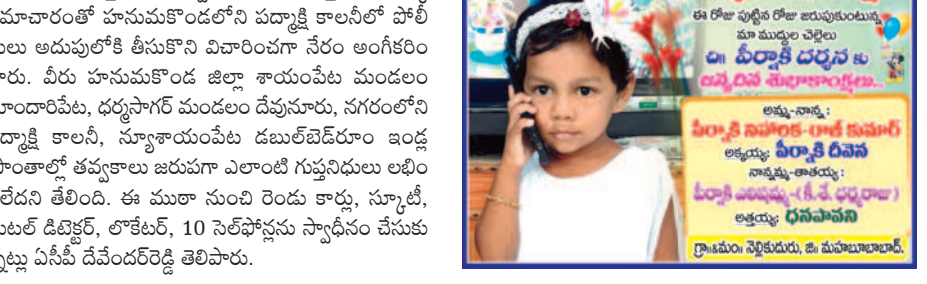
మాచారంతో హనుమకొండలోని పద్మాక్షి కాలనీలో పోలీసులు అదుపులోకి తీసుకొని విచారించగా నేరం అంగీకరించారు. వీరు హనుమకొండ జిల్లా శాయంపేట మండలం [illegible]దారిపేట, ధర్మసాగర్ మండలం దేవునూరు, నగరంలోని పద్మాక్షి కాలనీ, న్యూశాయంపేట డబుల్‌బెడ్‌రూం ఇండ్ల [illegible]తాల్లో తవ్వకాలు జరుపగా ఎలాంటి గుప్తనిధులు లభించలేదని తేలింది. ఈ ముఠా నుంచి రెండు కార్లు, స్కూటీ, మెటల్ డిటెక్టర్, లొకేటర్, 10 సెల్‌ఫోన్లను స్వాధీనం చేసుకున్నట్లు ఏసీపీ దేవేందర్‌రెడ్డి తెలిపారు.

ఈ రోజు పుట్టిన రోజు జరుపుకుంటున్న
మా ముద్దుల చెల్లెలు
చి॥ పేర్సాకి దర్శన కు
జన్మదిన శుభాకాంక్షలు..

అమ్మ-నాన్న:
పేర్సాకి నవనీత-రాజ్ కుమార్
అక్కయ్య: పేర్సాకి దీవెన
నానమ్మ-తాతయ్య:
పేర్సాకి ఎలిషమ్మ-(కీ.శే. ధర్మరాజు)
అత్తయ్య: ధనపావని
గ్రా॥మం॥ నెల్లికుదురు, జి॥ మహబూబాబాద్.